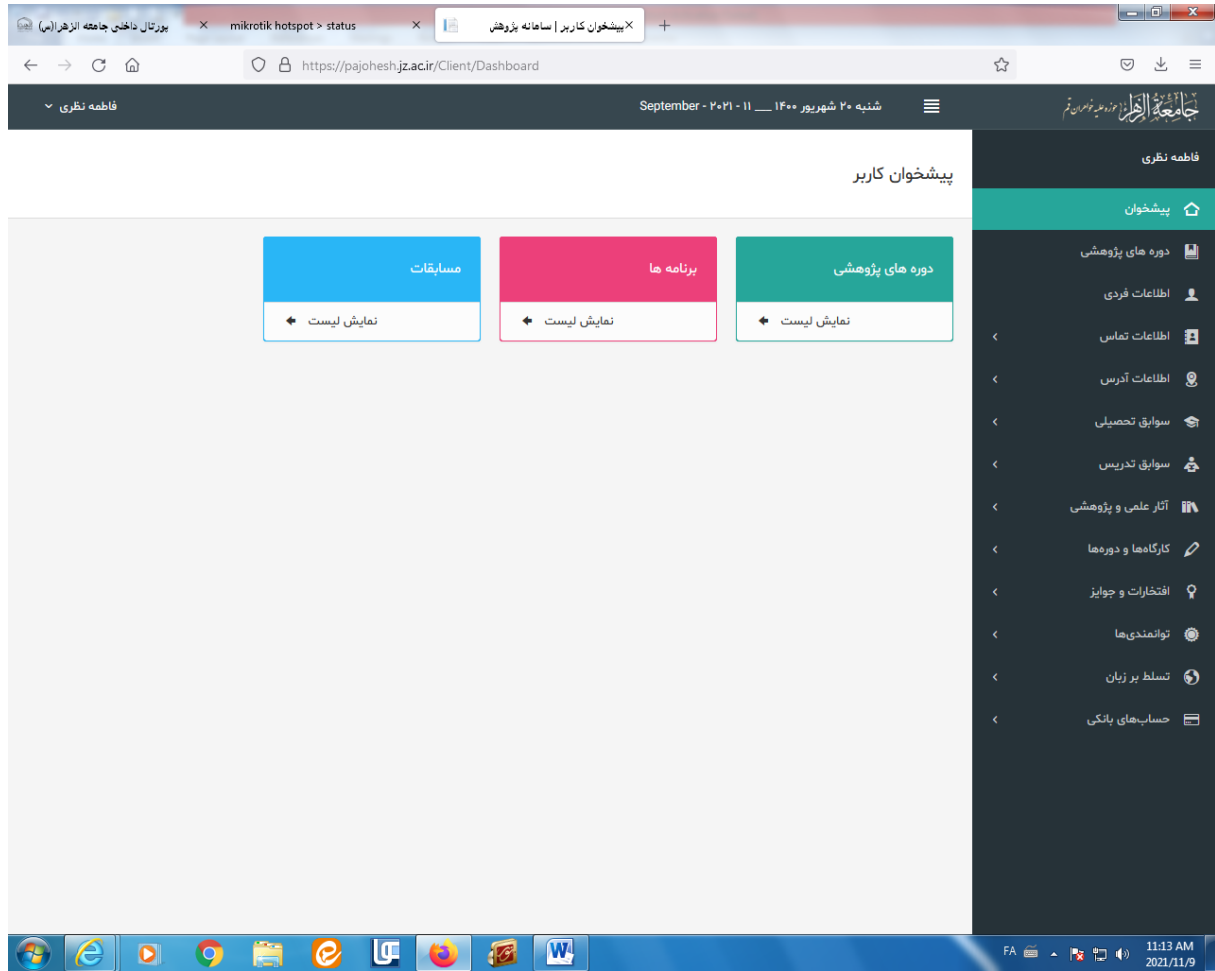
پورتال داخلی جامعه الزهرا(س) ×
mikrotik hotspot > status ×
پیشخوان کاربر | سامانه پژوهش ×
+

https://pajohesh.jz.ac.ir/Client/Dashboard

جامعة الزهراء حوزه علمیه خواهران قم
شنبه ۲۰ شهریور ۱۴۰۰ ___ ۱۱ - ۲۰۲۱ - September
فاطمه نظری

فاطمه نظری
پیشخوان
دوره های پژوهشی
اطلاعات فردی
اطلاعات تماس
اطلاعات آدرس
سوابق تحصیلی
سوابق تدریس
آثار علمی و پژوهشی
کارگاه‌ها و دوره‌ها
افتخارات و جوایز
توانمندی‌ها
تسلط بر زبان
حساب‌های بانکی

پیشخوان کاربر

دوره های پژوهشی
نمایش لیست

برنامه ها
نمایش لیست

مسابقات
نمایش لیست

FA
11:13 AM
2021/11/9